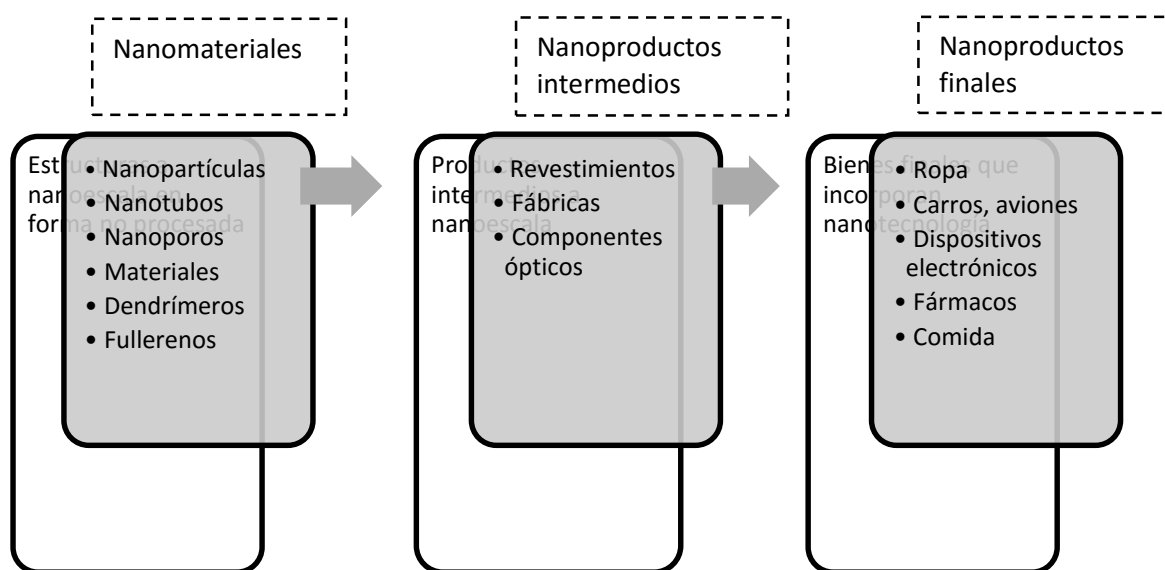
Nanomateriales

Estructuras a nanoescala en forma no procesada

- Nanopartículas
- Nanotubos
- Nanoporos
- Materiales
- Dendrímeros
- Fullerenos

Nanoproductos intermedios

Productos intermedios a nanoescala

- Revestimientos
- Fábricas
- Componentes ópticos

Nanoproductos finales

Bienes finales que incorporan nanotecnología

- Ropa
- Carros, aviones
- Dispositivos electrónicos
- Fármacos
- Comida